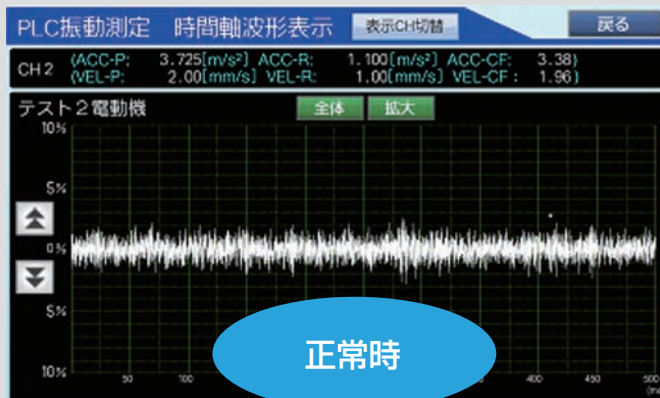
PLC振動測定 時間軸波形表示 表示CH切替 戻る

CH 2 (ACC-P: 3.725[m/s²] ACC-R: 1.100[m/s²] ACC-CF: 3.38)
(VEL-P: 2.00[mm/s] VEL-R: 1.00[mm/s] VEL-CF : 1.96)

テスト２電動機 全体 拡大

10%
5%
0%
5%
10%

50 100 450 500

正常時